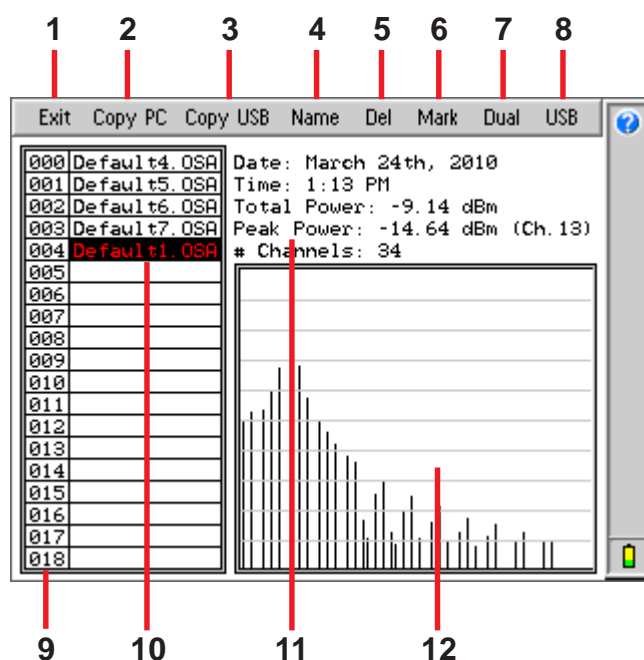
1 2 3 4 5 6 7 8

Exit Copy PC Copy USB Name Del Mark Dual USB

| | |
|---|---|
| 000 | Default4.OSA |
| 001 | Default5.OSA |
| 002 | Default6.OSA |
| 003 | Default7.OSA |
| 004 | Default1.OSA |
| 005 | |
| 006 | |
| 007 | |
| 008 | |
| 009 | |
| 010 | |
| 011 | |
| 012 | |
| 013 | |
| 014 | |
| 015 | |
| 016 | |
| 017 | |
| 018 | |

Date: March 24th, 2010
Time: 1:13 PM
Total Power: -9.14 dBm
Peak Power: -14.64 dBm (Ch.13)
# Channels: 34

9 10 11 12